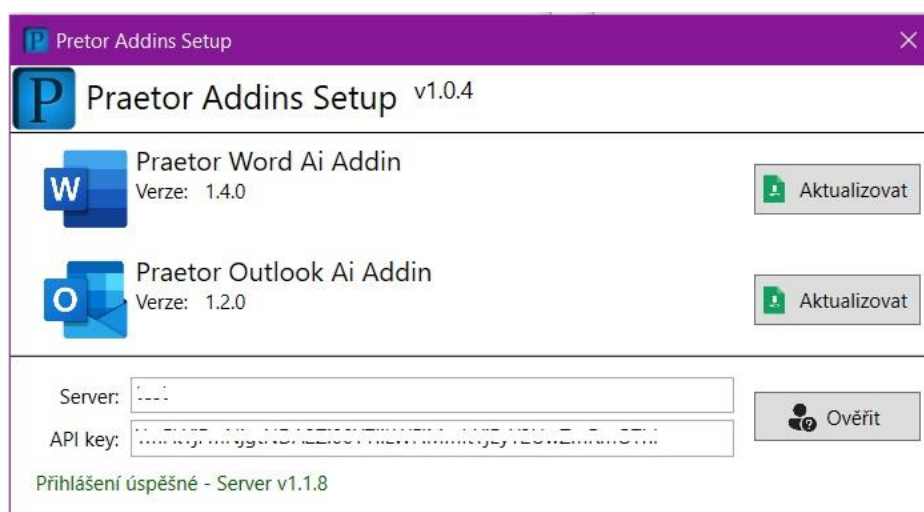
Pretor Addins Setup

Praetor Addins Setup v1.0.4

Praetor Word Ai Addin
Verze: 1.4.0

Aktualizovat

Praetor Outlook Ai Addin
Verze: 1.2.0

Aktualizovat

Server: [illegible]

API key: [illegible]

Ověřit

Přihlášení úspěšné - Server v1.1.8